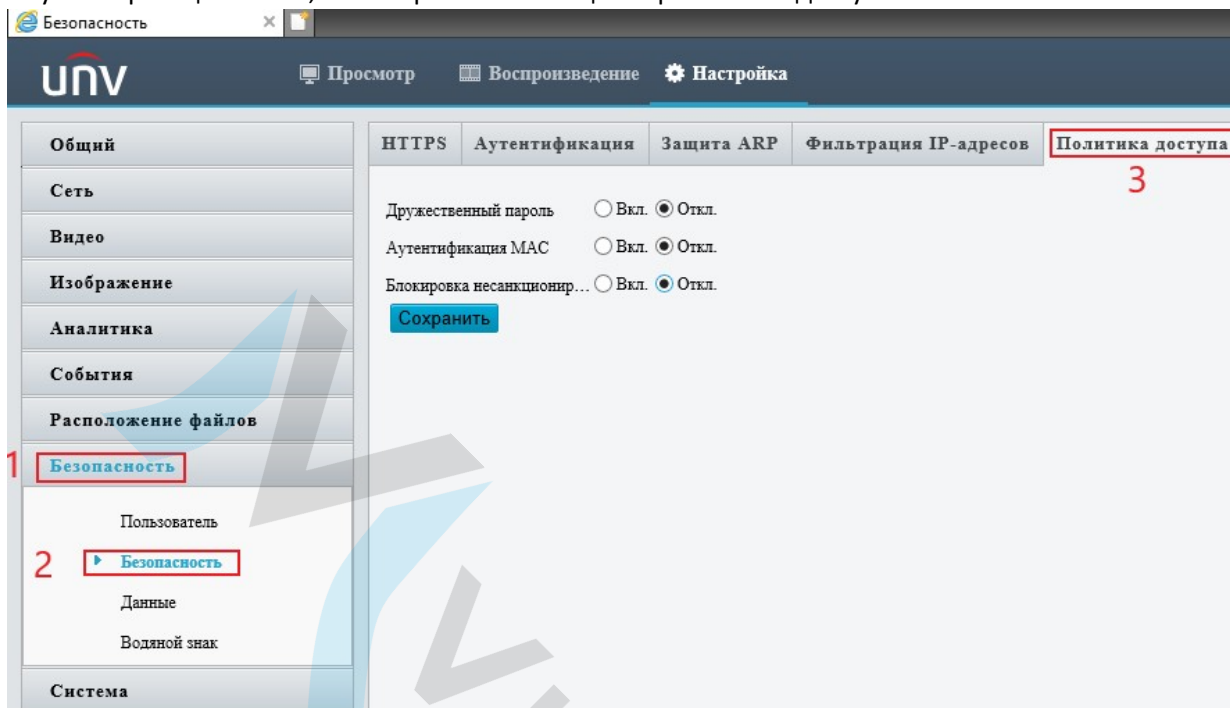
Безопасность

UNV

Просмотр Воспроизведение Настройка

Общий
Сеть
Видео
Изображение
Аналитика
События
Расположение файлов
1 Безопасность
Пользователь
2 Безопасность
Данные
Водяной знак
Система

HTTPS | Аутентификация | Защита ARP | Фильтрация IP-адресов | Политика доступа
3

Дружественный пароль ○ Вкл. ◉ Откл.
Аутентификация MAC ○ Вкл. ◉ Откл.
Блокировка несанкционир... ○ Вкл. ◉ Откл.
Сохранить